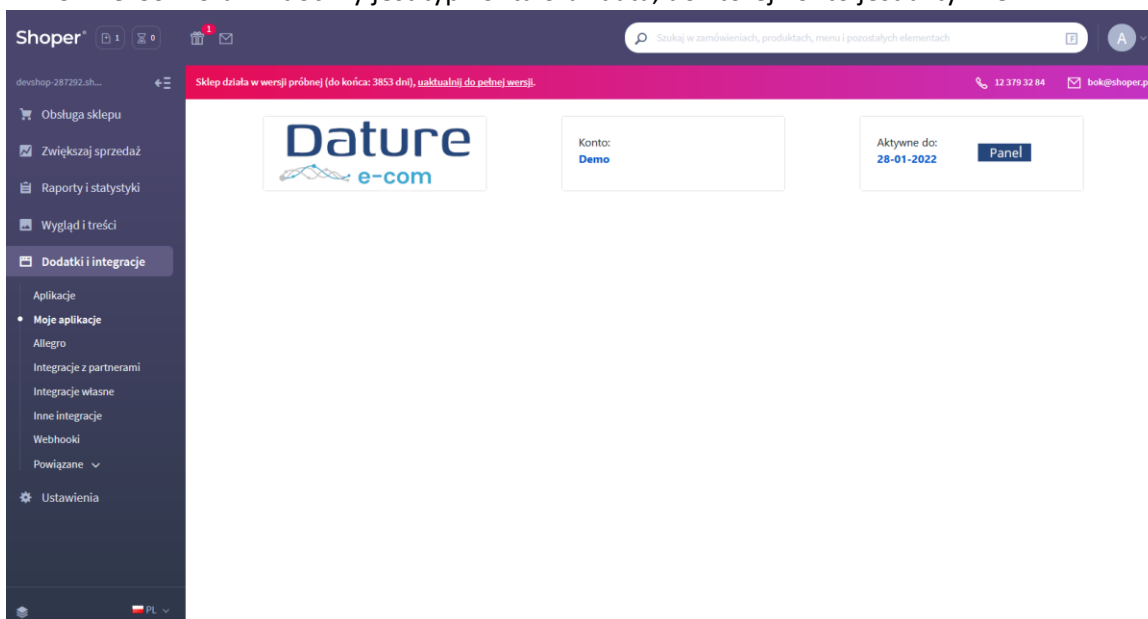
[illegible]

Shoper 1 0 1

Szukaj w zamówieniach, produktach, menu i pozostałych elementach

A

devshop-287292.sh...

Sklep działa w wersji próbnej (do końca: 3853 dni), uaktualnij do pełnej wersji.

12 379 32 84

bok@shoper.p

Obsługa sklepu

Zwiększaj sprzedaż

Raporty i statystyki

Wygląd i treści

Dodatki i integracje

Aplikacje

Moje aplikacje

Allegro

Integracje z partnerami

Integracje własne

Inne integracje

Webhooki

Powiązane

Ustawienia

PL

Dature e-com

Konto:
Demo

Aktywne do:
28-01-2022

Panel